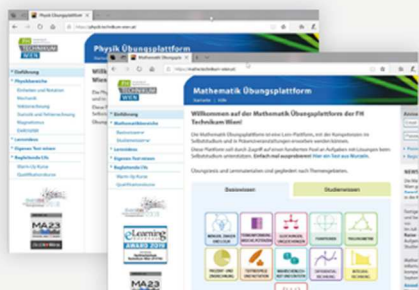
Physik Übungsplattform

https://physik.technikum-wien.at/

FH TECHNIKUM WIEN

Physik Übungsplattform

Einführung
Physikbereiche
Einheiten und Relation
Mechanik
Vektorrechnung
Statistik und Fehlerrechnung
Magnetismus
Elektrizität
Lernvideos
Eigenen Test erstellen
Begleitende LVs
Matrix da Kurse
Qualifikationskurse

Willk
Wien

MA23

Mathematik Übungsplattform

https://mathe.technikum-wien.at/

FH TECHNIKUM WIEN

Mathematik Übungsplattform

Einführung
Mathematikbereiche
Basiswissen
Studienwissen
Lernvideos
Eigenen Test erstellen
Begleitende LVs
Matrix da Kurse
Qualifikationskurse

Willkommen auf der Mathematik Übungsplattform der FH Technikum Wien!

Die Mathematik Übungsplattform ist eine Lern-Plattform, mit der Kompetenzen im Selbststudium und in Präsenzveranstaltungen erworben werden können.

Diese Plattform soll durch Zugriff auf einen fundierten Pool an Aufgaben mit Lösungen beim Selbststudium unterstützen. Einfach mal ausprobieren! Hier ein Test aus Mustern.

Übungstests sind unterstützend ausgestattet nach Themengebieten.

Basiswissen
Studienwissen

MENGEN, ZAHLEN UND SUMMEN
TERMUMFORMUNG, BRUCHRECHNEN
GLEICHUNGEN, UNGLEICHUNGEN
FUNKTIONEN
TRIGONOMETRIE
PROZENT- UND ZINSRECHNUNG
TEXTBEISPIELE UND ROHSTOFFE
MATRIZENRECHNUNG, VEKTOREN
DIFFERENTIALRECHNUNG
INTEGRALRECHNUNG

eLearning AWARD 2019

MA23